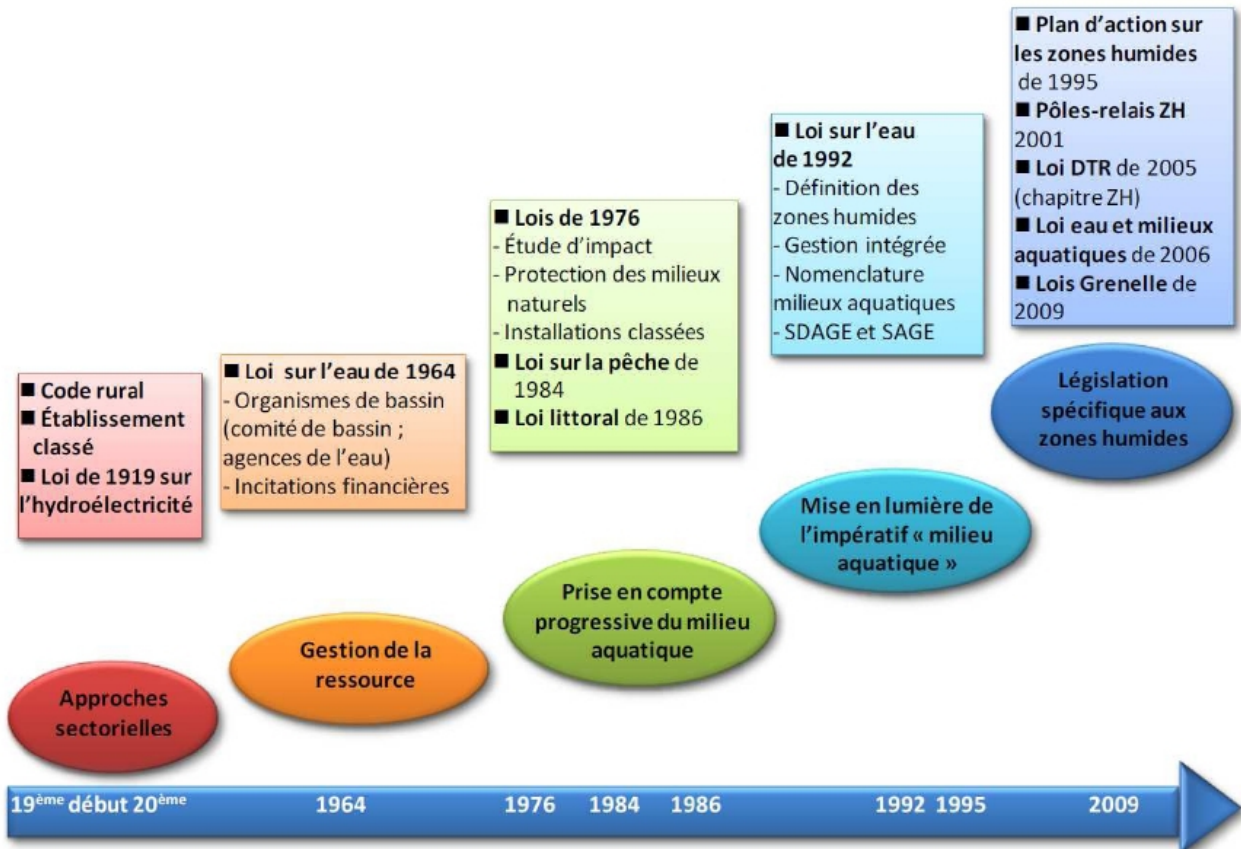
■ Code rural
■ Établissement classé
■ Loi de 1919 sur l'hydroélectricité

Approches sectorielles

■ Loi sur l'eau de 1964
- Organismes de bassin (comité de bassin ; agences de l'eau)
- Incitations financières

Gestion de la ressource

■ Lois de 1976
- Étude d'impact
- Protection des milieux naturels
- Installations classées
■ Loi sur la pêche de 1984
■ Loi littoral de 1986

Prise en compte progressive du milieu aquatique

■ Loi sur l'eau de 1992
- Définition des zones humides
- Gestion intégrée
- Nomenclature milieux aquatiques
- SDAGE et SAGE

Mise en lumière de l'impératif « milieu aquatique »

■ Plan d'action sur les zones humides de 1995
■ Pôles-relais ZH 2001
■ Loi DTR de 2005 (chapitre ZH)
■ Loi eau et milieux aquatiques de 2006
■ Lois Grenelle de 2009

Législation spécifique aux zones humides

19$^{ème}$ début 20$^{ème}$ 1964 1976 1984 1986 1992 1995 2009